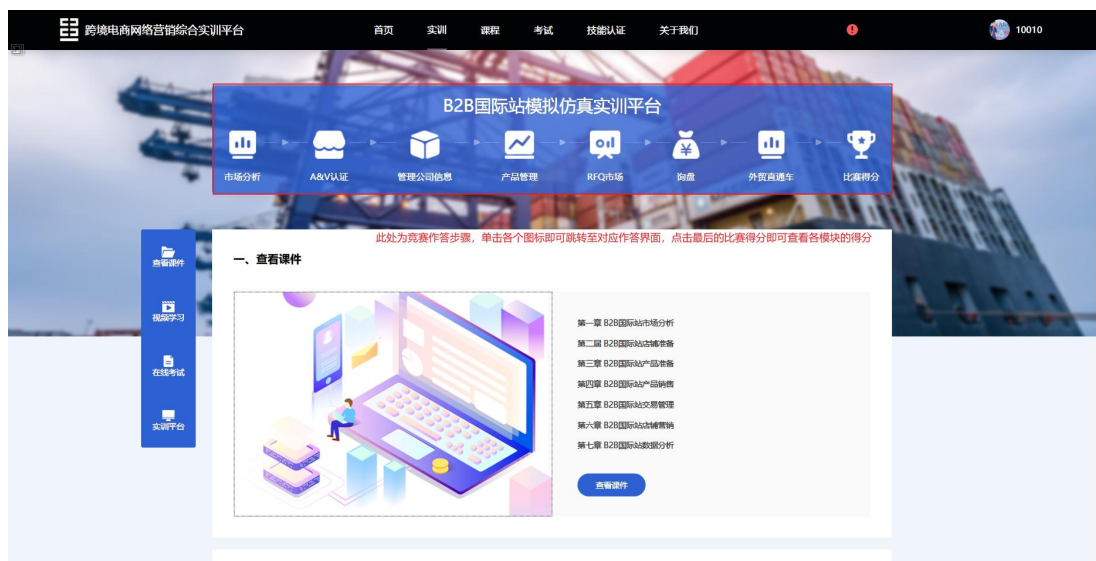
跨境电商网络营销综合实训平台

首页 实训 课程 考试 技能认证 关于我们

10010

B2B国际站模拟仿真实训平台

市场分析 A&V认证 管理公司信息 产品管理 RFQ市场 询盘 外贸直通车 比赛得分

此处为竞赛作答步骤，单击各个图标即可跳转至对应作答界面，点击最后的比赛得分即可查看各模块的得分

查看课件
视频学习
在线考试
实训平台

一、查看课件

第一章 B2B国际站市场分析
第二届 B2B国际站店铺准备
第三章 B2B国际站产品准备
第四章 B2B国际站产品销售
第五章 B2B国际站交易管理
第六章 B2B国际站店铺营销
第七章 B2B国际站数据分析

查看课件